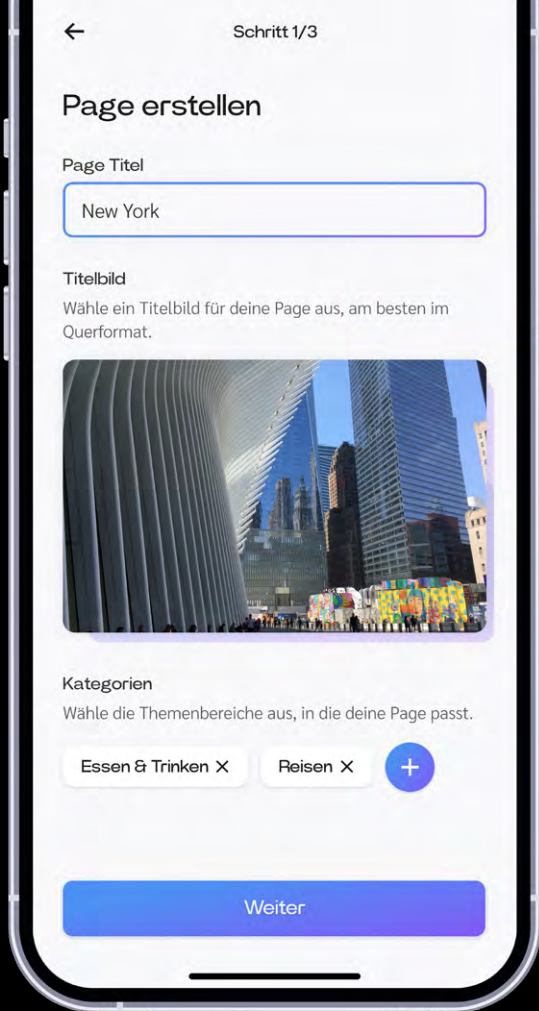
Schritt 1/3

Page erstellen

Page Titel

New York

Titelbild

Wähle ein Titelbild für deine Page aus, am besten im Querformat.

Kategorien

Wähle die Themenbereiche aus, in die deine Page passt.

Essen & Trinken ✕

Reisen ✕

Weiter